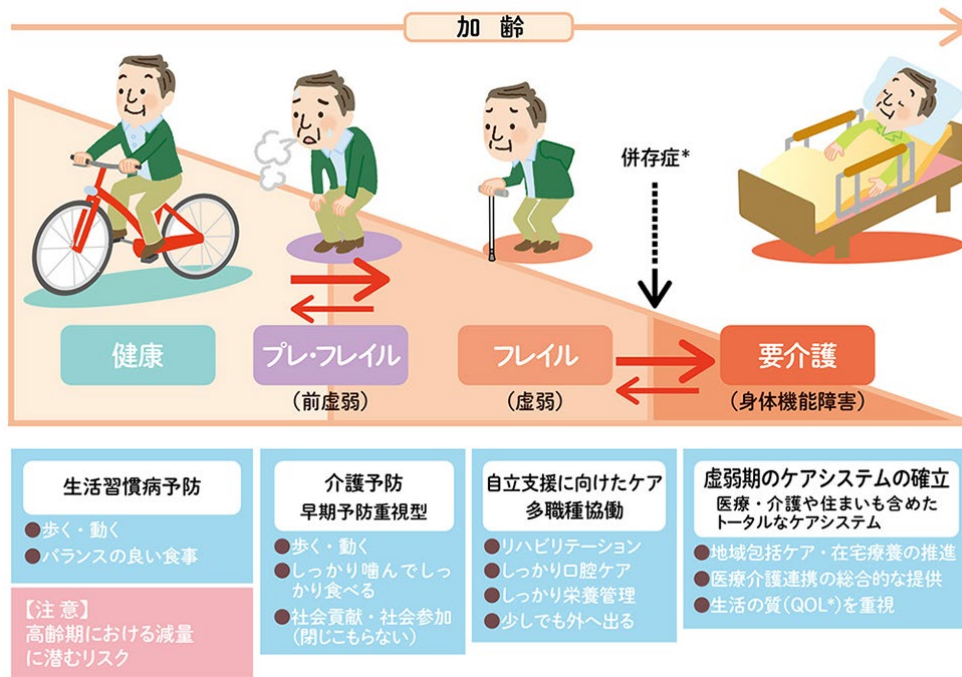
加齢

併存症*

健康

プレ・フレイル
（前虚弱）

フレイル
（虚弱）

要介護
（身体機能障害）

生活習慣病予防
●歩く・動く
●バランスの良い食事

【注意】
高齢期における減量に潜むリスク

介護予防
早期予防重視型
●歩く・動く
●しっかり噛んでしっかり食べる
●社会貢献・社会参加（閉じこもらない）

自立支援に向けたケア
多職種協働
●リハビリテーション
●しっかり口腔ケア
●しっかり栄養管理
●少しでも外へ出る

虚弱期のケアシステムの確立
医療・介護や住まいも含めたトータルなケアシステム
●地域包括ケア・在宅療養の推進
●医療介護連携の総合的な提供
●生活の質（QOL*）を重視